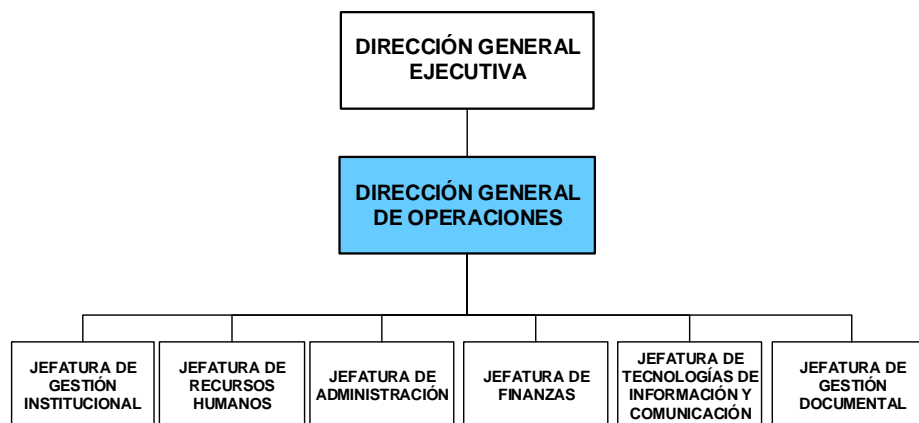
DIRECCIÓN GENERAL EJECUTIVA

DIRECCIÓN GENERAL DE OPERACIONES

JEFATURA DE GESTIÓN INSTITUCIONAL

JEFATURA DE RECURSOS HUMANOS

JEFATURA DE ADMINISTRACIÓN

JEFATURA DE FINANZAS

JEFATURA DE TECNOLOGÍAS DE INFORMACIÓN Y COMUNICACIÓN

JEFATURA DE GESTIÓN DOCUMENTAL